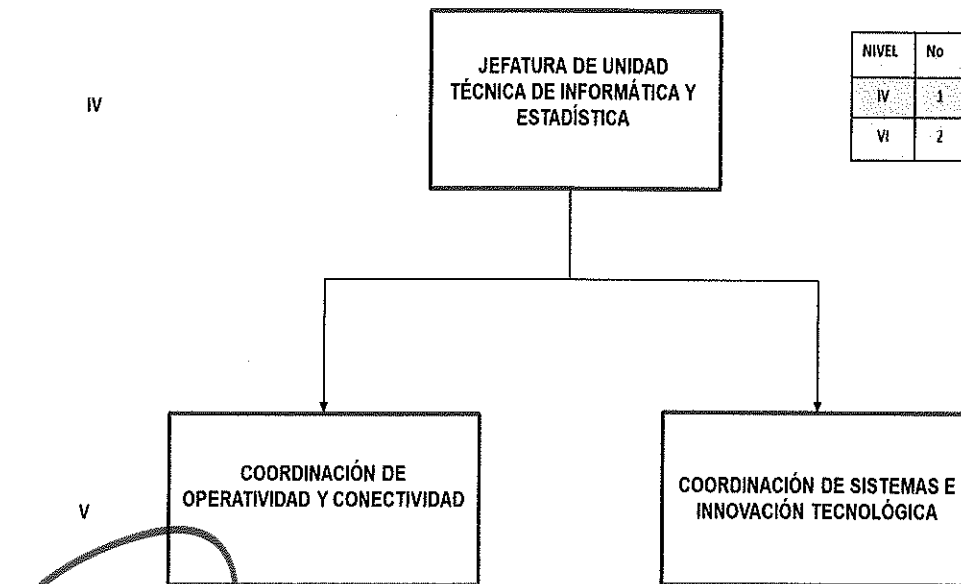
IV

JEFATURA DE UNIDAD TÉCNICA DE INFORMÁTICA Y ESTADÍSTICA

| NIVEL | No |
|---|---|
| IV | 1 |
| VI | 2 |

V

COORDINACIÓN DE OPERATIVIDAD Y CONECTIVIDAD

COORDINACIÓN DE SISTEMAS E INNOVACIÓN TECNOLÓGICA